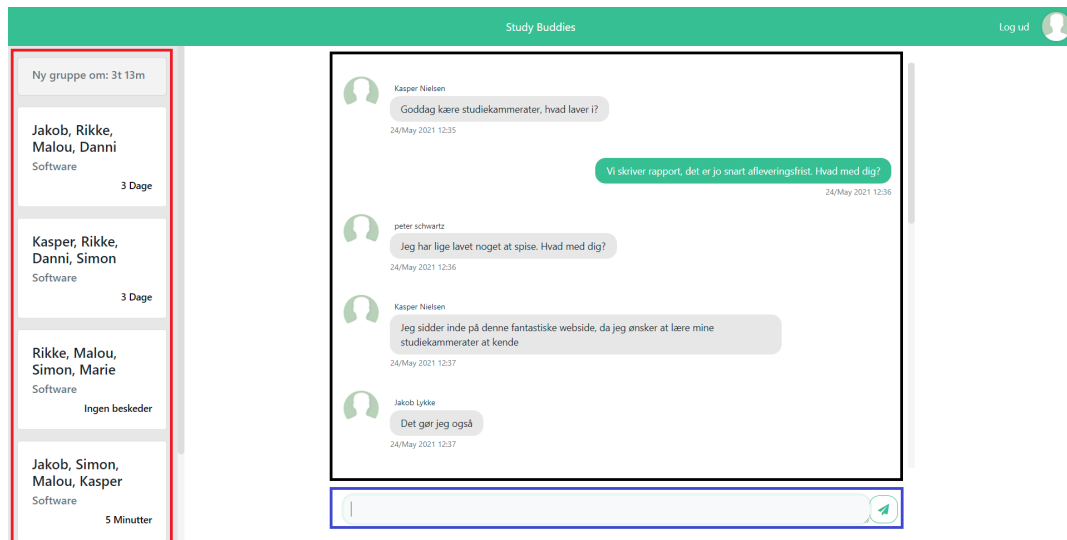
Study Buddies

Log ud

Ny gruppe om: 3t 13m

Jakob, Rikke, Malou, Danni
Software
3 Dage

Kasper, Rikke, Danni, Simon
Software
3 Dage

Rikke, Malou, Simon, Marie
Software
Ingen beskeder

Jakob, Simon, Malou, Kasper
Software
5 Minutter

Kasper Nielsen
Goddag kære studiekammerater, hvad laver i?
24/May 2021 12:35

Vi skriver rapport, det er jo snart afleveringsfrist. Hvad med dig?
24/May 2021 12:36

peter schwartz
Jeg har lige lavet noget at spise. Hvad med dig?
24/May 2021 12:36

Kasper Nielsen
Jeg sidder inde på denne fantastiske webside, da jeg ønsker at lære mine studiekammerater at kende
24/May 2021 12:37

Jakob Lykke
Det gør jeg også
24/May 2021 12:37